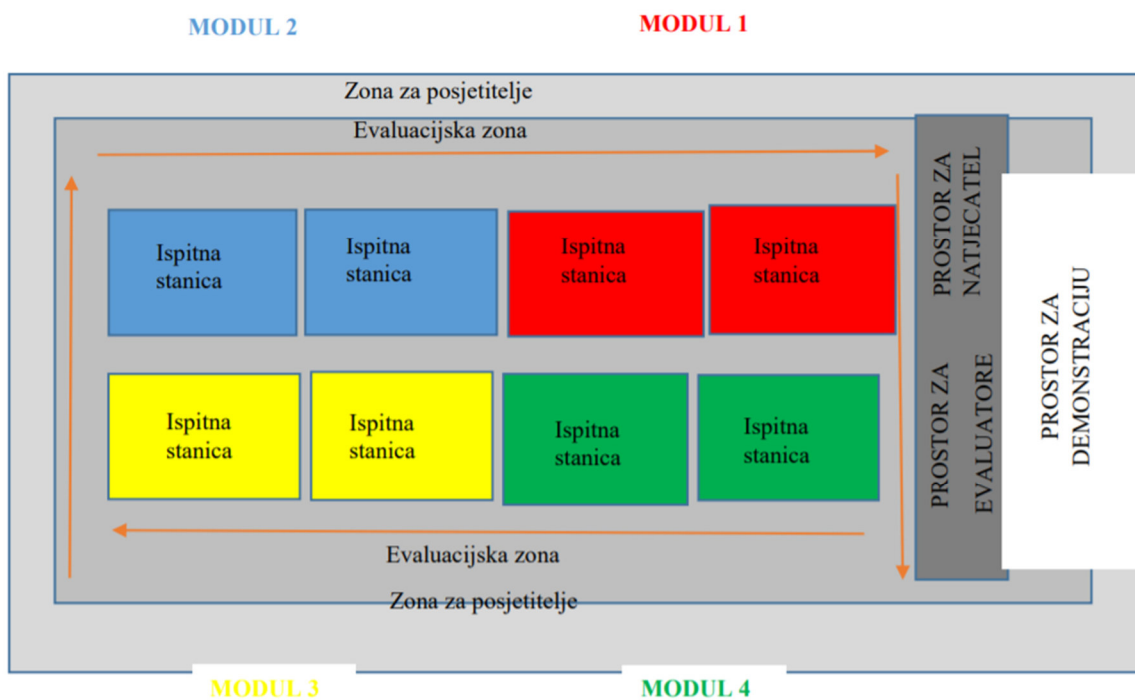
MODUL 2

MODUL 1

Zona za posjetitelje

Evaluacijska zona

Ispitna stanica

Ispitna stanica

Ispitna stanica

Ispitna stanica

Ispitna stanica

Ispitna stanica

Ispitna stanica

Ispitna stanica

PROSTOR ZA NATJECATEL

PROSTOR ZA EVALUATORE

PROSTOR ZA DEMONSTRACIJU

Evaluacijska zona

Zona za posjetitelje

MODUL 3

MODUL 4